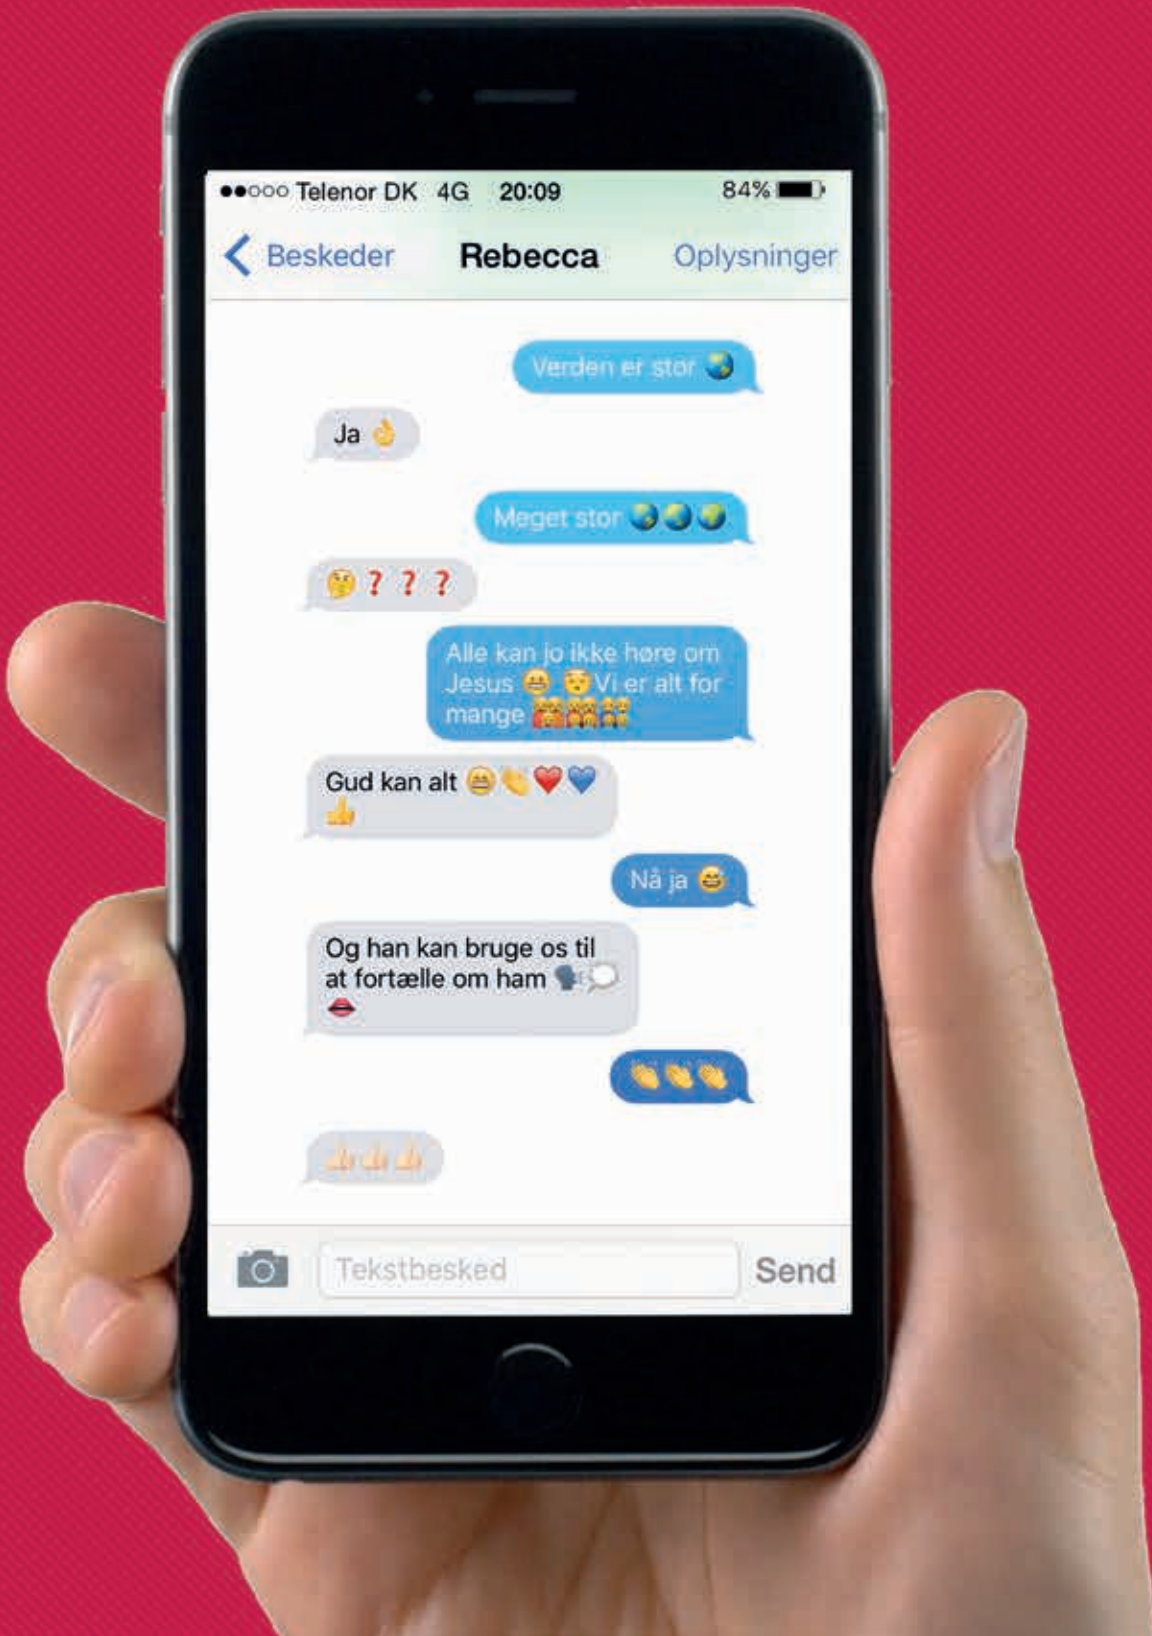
●●○○○ Telenor DK 4G 20:09 84%

Beskeder Rebecca Oplysninger

Verden er stor 🌍

Ja 👌

Meget stor 🌏🌍🌎

🤔❓❓❓

Alle kan jo ikke høre om Jesus 😬 😇 Vi er alt for mange 👪👪👫

Gud kan alt 😁👏❤️💙👍

Nå ja 😆

Og han kan bruge os til at fortælle om ham 🗣💭👄

👏👏👏

👍👍👍

Tekstbesked

Send